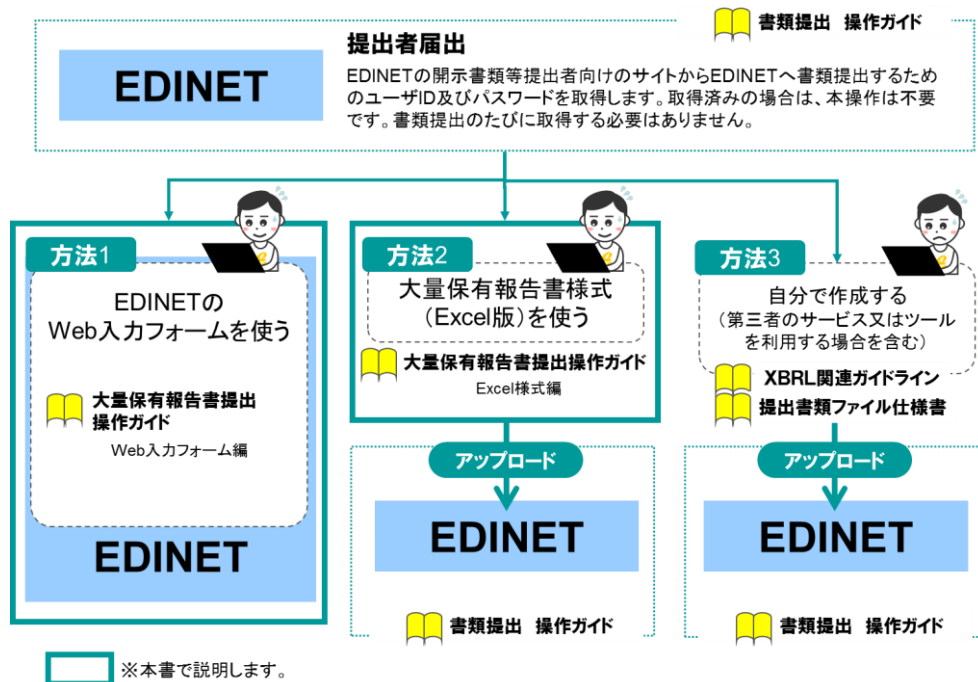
書類提出　操作ガイド

EDINET

提出者届出

EDINETの開示書類等提出者向けのサイトからEDINETへ書類提出するためのユーザID及びパスワードを取得します。取得済みの場合は、本操作は不要です。書類提出のたびに取得する必要はありません。

方法1

EDINETの
Web入力フォームを使う

大量保有報告書提出操作ガイド

Web入力フォーム編

EDINET

方法2

大量保有報告書様式
（Excel版）を使う

大量保有報告書提出操作ガイド

Excel様式編

アップロード

EDINET

書類提出　操作ガイド

方法3

自分で作成する
（第三者のサービス又はツールを利用する場合を含む）

XBRL関連ガイドライン

提出書類ファイル仕様書

アップロード

EDINET

書類提出　操作ガイド

※本書で説明します。